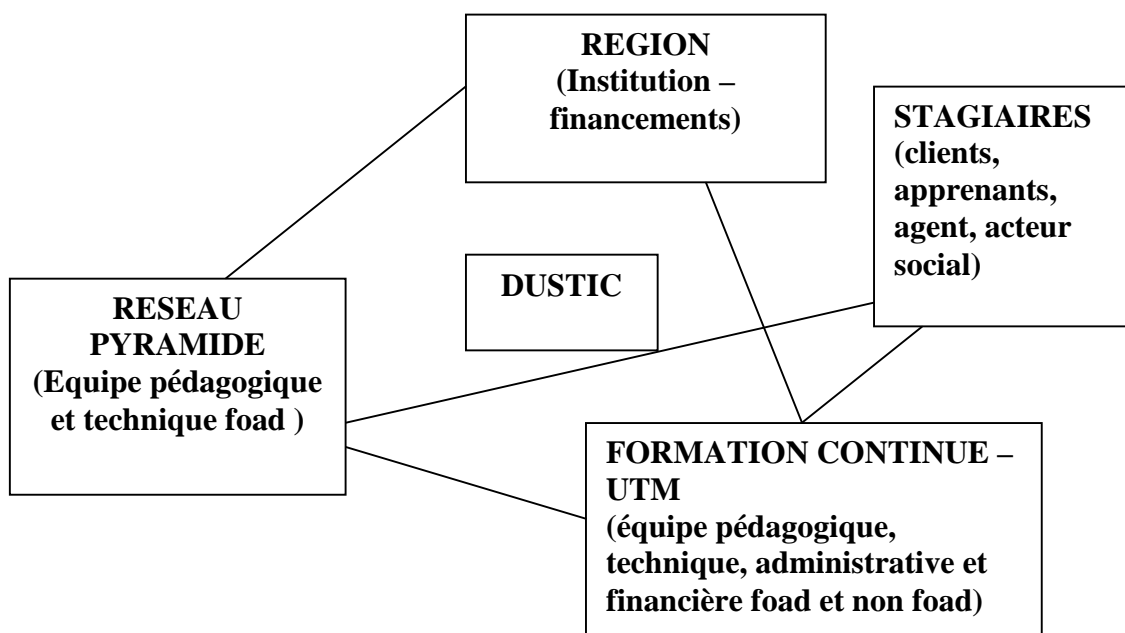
REGION
(Institution – financements)

STAGIAIRES
(clients, apprenants, agent, acteur social)

DUSTIC

RESEAU PYRAMIDE
(Equipe pédagogique et technique foad )

FORMATION CONTINUE – UTM
(équipe pédagogique, technique, administrative et financière foad et non foad)